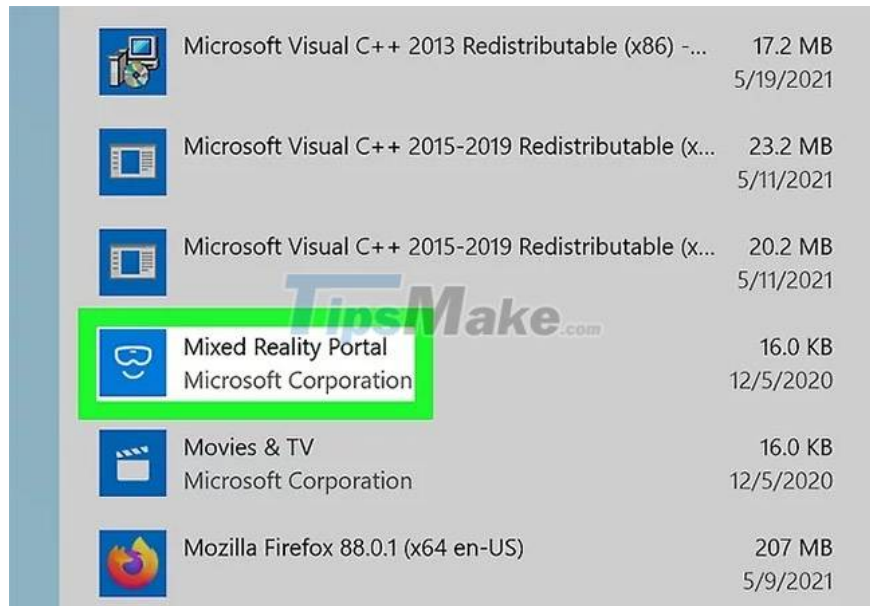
Microsoft Visual C++ 2013 Redistributable (x86) -... 17.2 MB
5/19/2021

Microsoft Visual C++ 2015-2019 Redistributable (x... 23.2 MB
5/11/2021

Microsoft Visual C++ 2015-2019 Redistributable (x... 20.2 MB
5/11/2021

TipsMake.com

Mixed Reality Portal 16.0 KB
Microsoft Corporation 12/5/2020

Movies & TV 16.0 KB
Microsoft Corporation 12/5/2020

Mozilla Firefox 88.0.1 (x64 en-US) 207 MB
5/9/2021